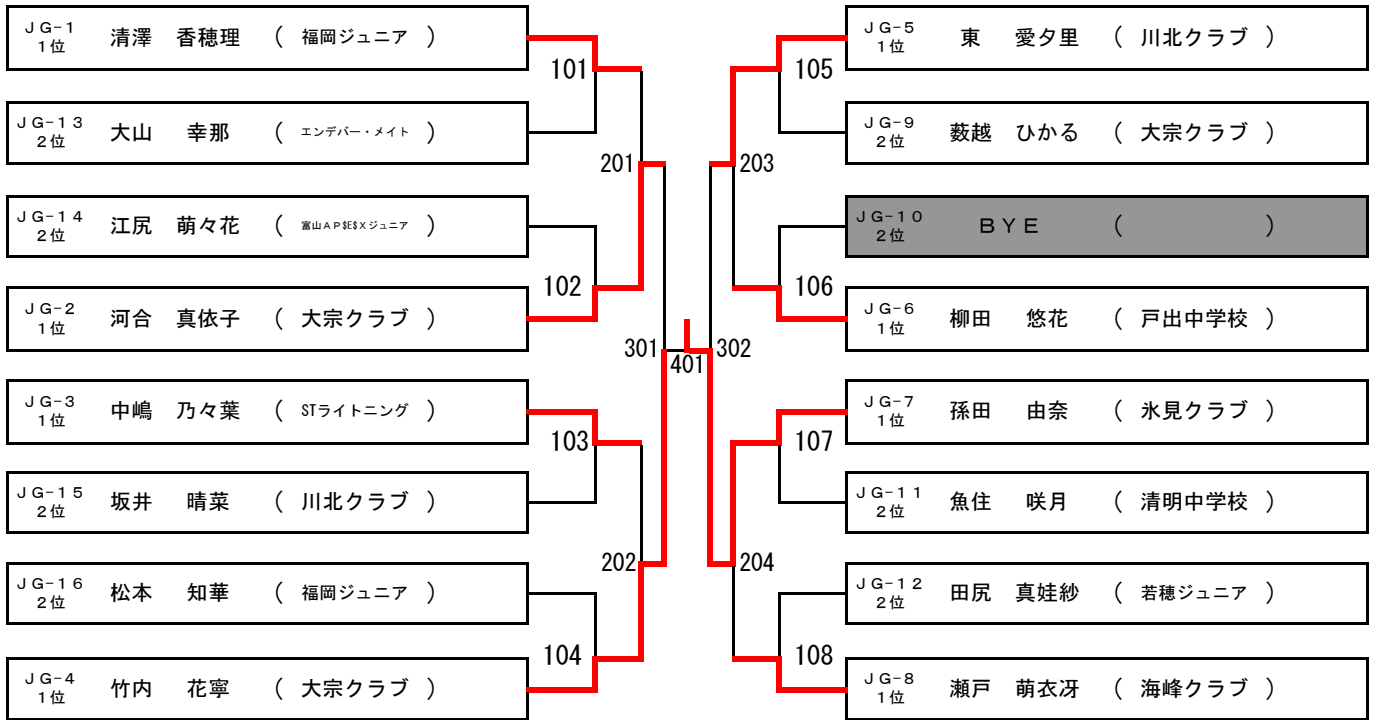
ＪＧ−１ 1位 清澤　香穂理　（ 福岡ジュニア ）

ＪＧ−１３ 2位 大山　幸那　（ エンデバー・メイト ）

ＪＧ−１４ 2位 江尻　萌々花　（ 富山ＡＰ$E$Ｘジュニア ）

ＪＧ−２ 1位 河合　真依子　（ 大宗クラブ ）

ＪＧ−３ 1位 中嶋　乃々葉　（ STライトニング ）

ＪＧ−１５ 2位 坂井　晴菜　（ 川北クラブ ）

ＪＧ−１６ 2位 松本　知華　（ 福岡ジュニア ）

ＪＧ−４ 1位 竹内　花寧　（ 大宗クラブ ）

ＪＧ−５ 1位 東　愛夕里　（ 川北クラブ ）

ＪＧ−９ 2位 薮越　ひかる　（ 大宗クラブ ）

ＪＧ−１０ 2位 ＢＹＥ　（ ）

ＪＧ−６ 1位 柳田　悠花　（ 戸出中学校 ）

ＪＧ−７ 1位 孫田　由奈　（ 氷見クラブ ）

ＪＧ−１１ 2位 魚住　咲月　（ 清明中学校 ）

ＪＧ−１２ 2位 田尻　真娃紗　（ 若穂ジュニア ）

ＪＧ−８ 1位 瀬戸　萌衣冴　（ 海峰クラブ ）

101
102
103
104
105
106
107
108
201
202
203
204
301
302
401